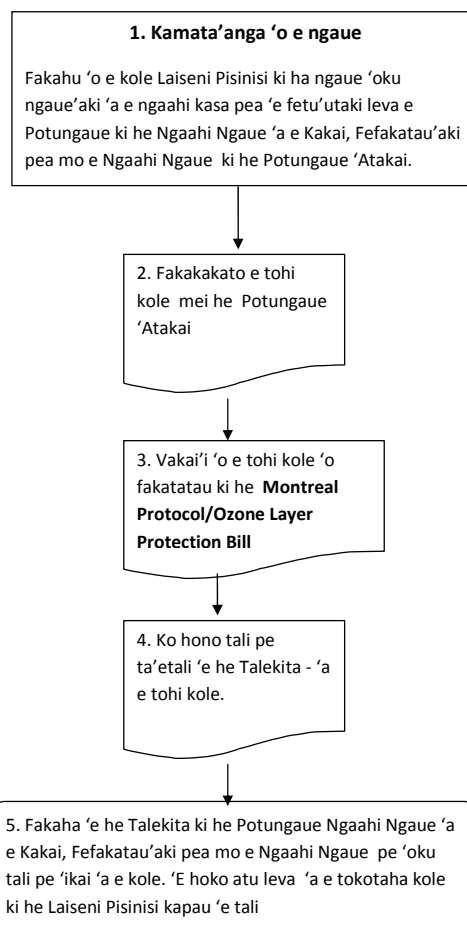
**1. Kamata'anga 'o e ngaue**

Fakahu 'o e kole Laiseni Pisinisi ki ha ngaue 'oku ngaue'aki 'a e ngaahi kasa pea 'e fetu'utaki leva e Potungaue ki he Ngaahi Ngaue 'a e Kakai, Fefakatau'aki pea mo e Ngaahi Ngaue ki he Potungaue 'Atakai.

2. Fakakakato e tohi kole mei he Potungaue 'Atakai

3. Vakai'i 'o e tohi kole 'o fakatatau ki he **Montreal Protocol/Ozone Layer Protection Bill**

4. Ko hono tali pe ta'etali 'e he Talekita - 'a e tohi kole.

5. Fakaha 'e he Talekita ki he Potungaue Ngaahi Ngaue 'a e Kakai, Fefakatau'aki pea mo e Ngaahi Ngaue pe 'oku tali pe 'ikai 'a e kole. 'E hoko atu leva 'a e tokotaha kole ki he Laiseni Pisinisi kapau 'e tali